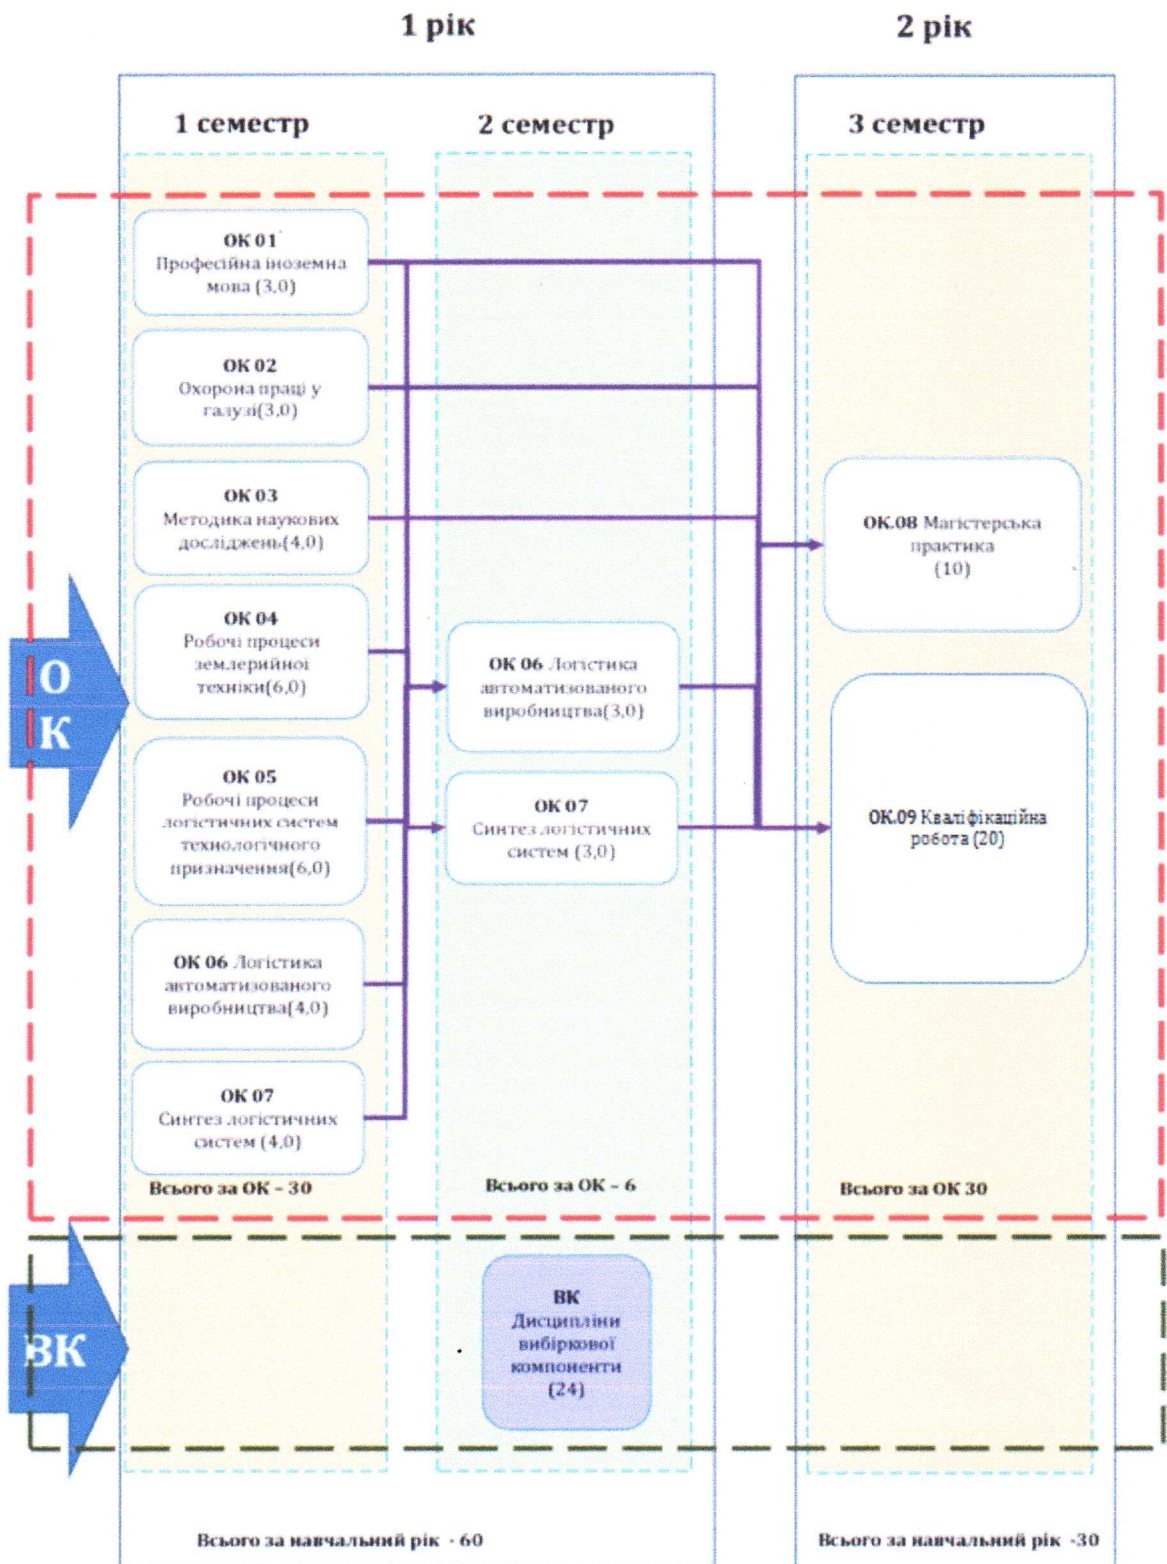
1 рік

2 рік

1 семестр

2 семестр

3 семестр

О К

ОК 01 Професійна іноземна мова (3,0)

ОК 02 Охорона праці у галузі(3,0)

ОК 03 Методика наукових досліджень(4,0)

ОК 04 Робочі процеси землерийної техніки(6,0)

ОК 05 Робочі процеси логістичних систем технологічного призначення(6,0)

ОК 06 Логістика автоматизованого виробництва(4,0)

ОК 07 Синтез логістичних систем (4,0)

Всього за ОК – 30

ОК 06 Логістика автоматизованого виробництва(3,0)

ОК 07 Синтез логістичних систем (3,0)

Всього за ОК – 6

ОК.08 Магістерська практика (10)

ОК.09 Кваліфікаційна робота (20)

Всього за ОК 30

ВК

ВК Дисципліни вибіркової компоненти (24)

Всього за навчальний рік - 60

Всього за навчальний рік -30